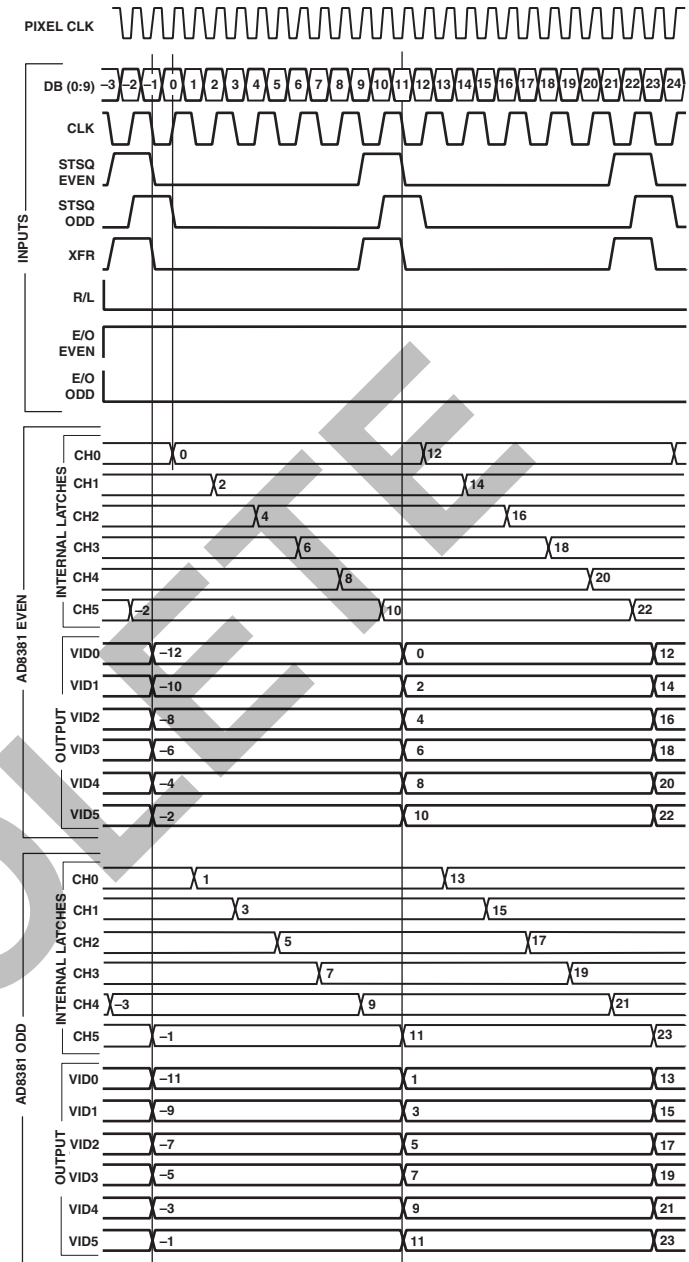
PIXEL CLK

DB (0:9) –3 –2 –1 0 1 2 3 4 5 6 7 8 9 10 11 12 13 14 15 16 17 18 19 20 21 22 23 24

CLK

STSQ EVEN

STSQ ODD

INPUTS

XFR

R/L

E/O EVEN

E/O ODD

INTERNAL LATCHES

CH0 0 12

CH1 2 14

CH2 4 16

CH3 6 18

CH4 8 20

CH5 –2 10 22

AD8381 EVEN

OUTPUT

VID0 –12 0 12

VID1 –10 2 14

VID2 –8 4 16

VID3 –6 6 18

VID4 –4 8 20

VID5 –2 10 22

INTERNAL LATCHES

CH0 1 13

CH1 3 15

CH2 5 17

CH3 7 19

CH4 –3 9 21

CH5 –1 11 23

AD8381 ODD

OUTPUT

VID0 –11 1 13

VID1 –9 3 15

VID2 –7 5 17

VID3 –5 7 19

VID4 –3 9 21

VID5 –1 11 23

OBSOLETE